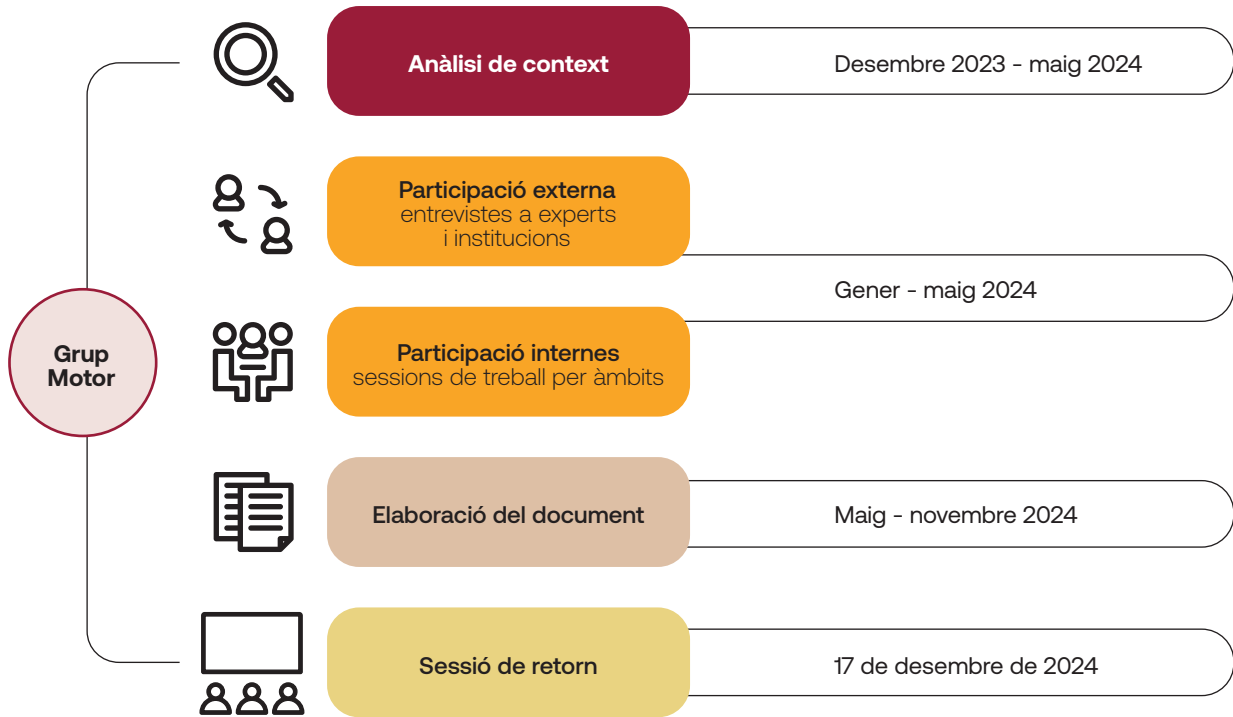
Grup Motor

Anàlisi de context

Desembre 2023 - maig 2024

Participació externa
entrevistes a experts i institucions

Gener - maig 2024

Participació internes
sessions de treball per àmbits

Elaboració del document

Maig - novembre 2024

Sessió de retorn

17 de desembre de 2024